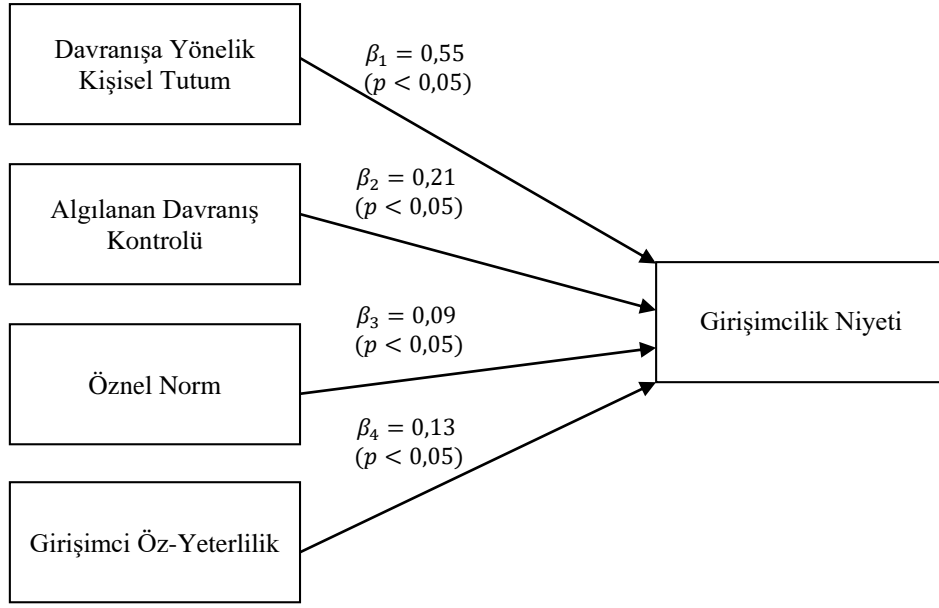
Davranışa Yönelik Kişisel Tutum

$\beta_1 = 0,55$
$(p < 0,05)$

Algılanan Davranış Kontrolü

$\beta_2 = 0,21$
$(p < 0,05)$

Öznel Norm

$\beta_3 = 0,09$
$(p < 0,05)$

Girişimci Öz-Yeterlilik

$\beta_4 = 0,13$
$(p < 0,05)$

Girişimcilik Niyeti